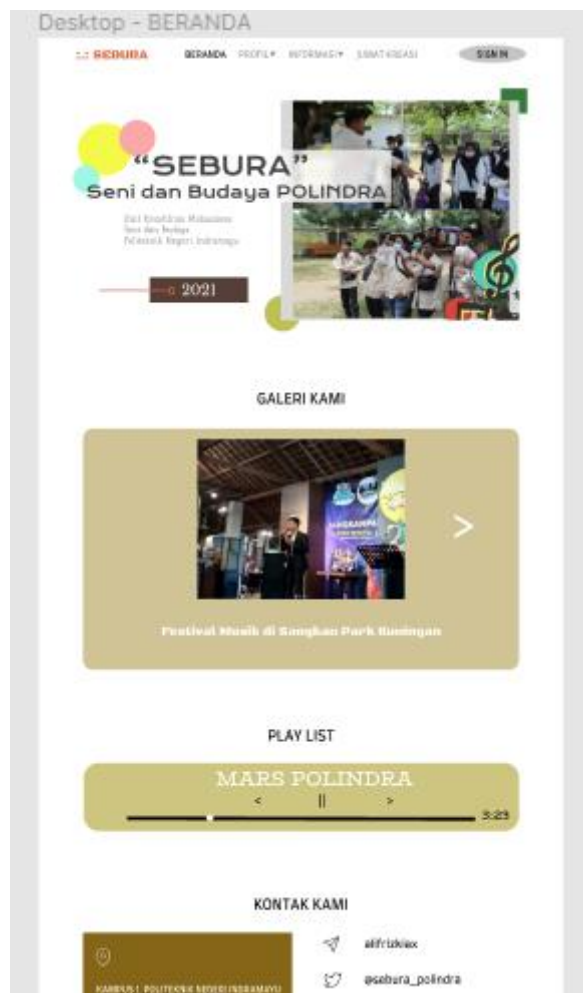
Desktop - BERANDA

SEBURA BERANDA PROFIL▾ INFORMASI▾ SURAT KREASI SIGN IN

“SEBURA”
Seni dan Budaya POLINDRA

Unit Kreativitas Mahasiswa
Seni dan Budaya
Politeknik Negeri Indramayu

2021

GALERI KAMI

>

Festival Musik di Sangkan Park Kuningan

PLAY LIST

MARS POLINDRA
< || >
3:23

KONTAK KAMI

alifrizkiax

@sebura_polindra

KAMPUS 1 POLITEKNIK NEGERI INDRAMAYU